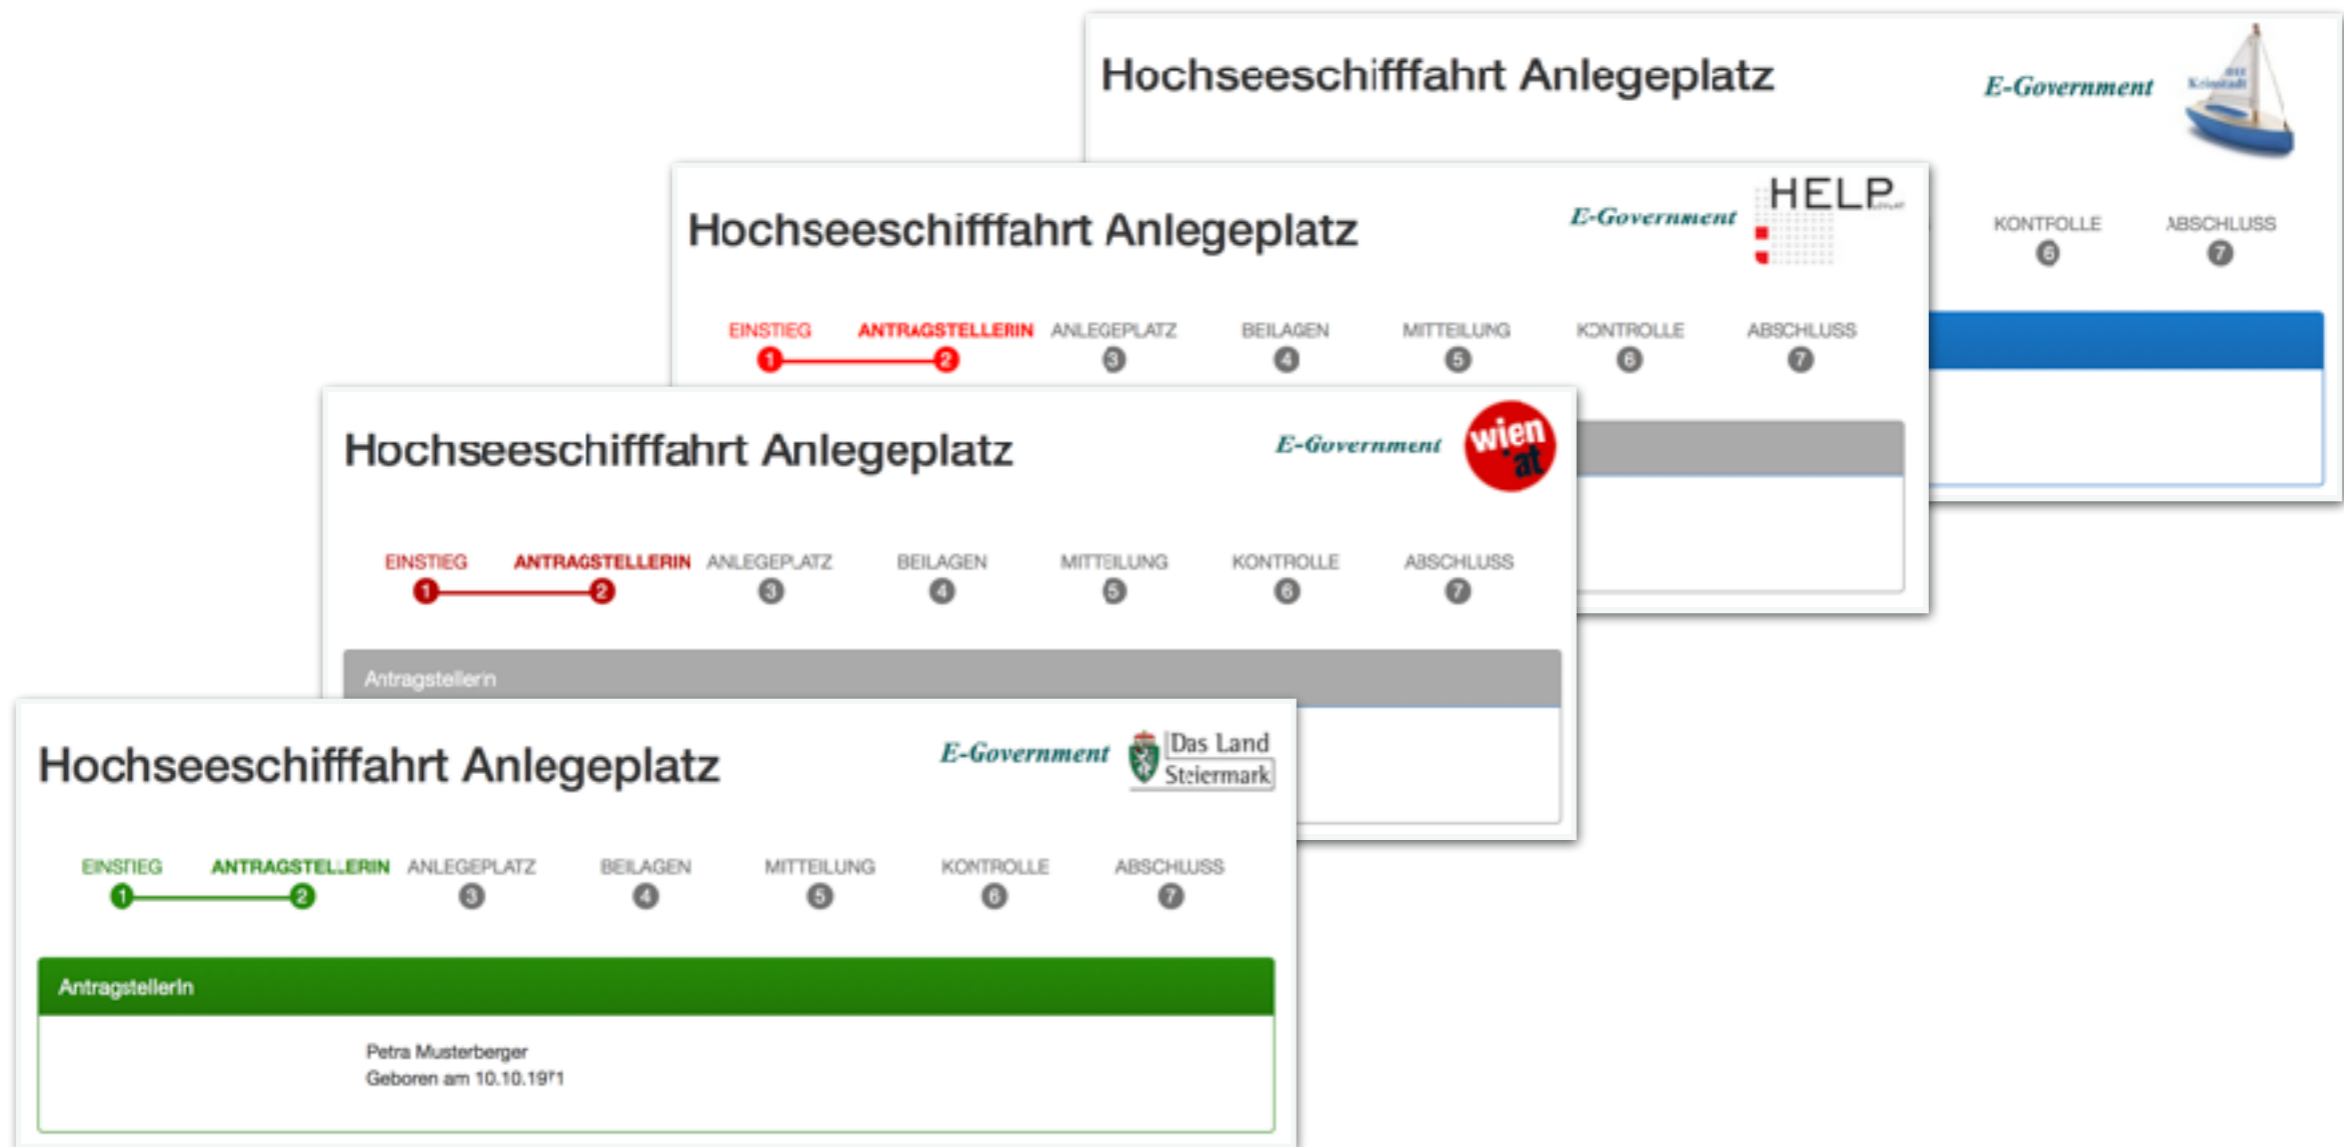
Hochseeschifffahrt Anlegeplatz

E-Government

KONTROLLE 6 ABSCHLUSS 7

Hochseeschifffahrt Anlegeplatz

E-Government HELP

EINSTIEG 1 ANTRAGSTELLERIN 2 ANLEGEPLATZ 3 BEILAGEN 4 MITTEILUNG 5 KONTROLLE 6 ABSCHLUSS 7

Hochseeschifffahrt Anlegeplatz

E-Government wien at

EINSTIEG 1 ANTRAGSTELLERIN 2 ANLEGEPLATZ 3 BEILAGEN 4 MITTEILUNG 5 KONTROLLE 6 ABSCHLUSS 7

Antragstellerin

Hochseeschifffahrt Anlegeplatz

E-Government Das Land Steiermark

EINSTIEG 1 ANTRAGSTELLERIN 2 ANLEGEPLATZ 3 BEILAGEN 4 MITTEILUNG 5 KONTROLLE 6 ABSCHLUSS 7

AntragstellerIn

Petra Musterberger
Geboren am 10.10.1971